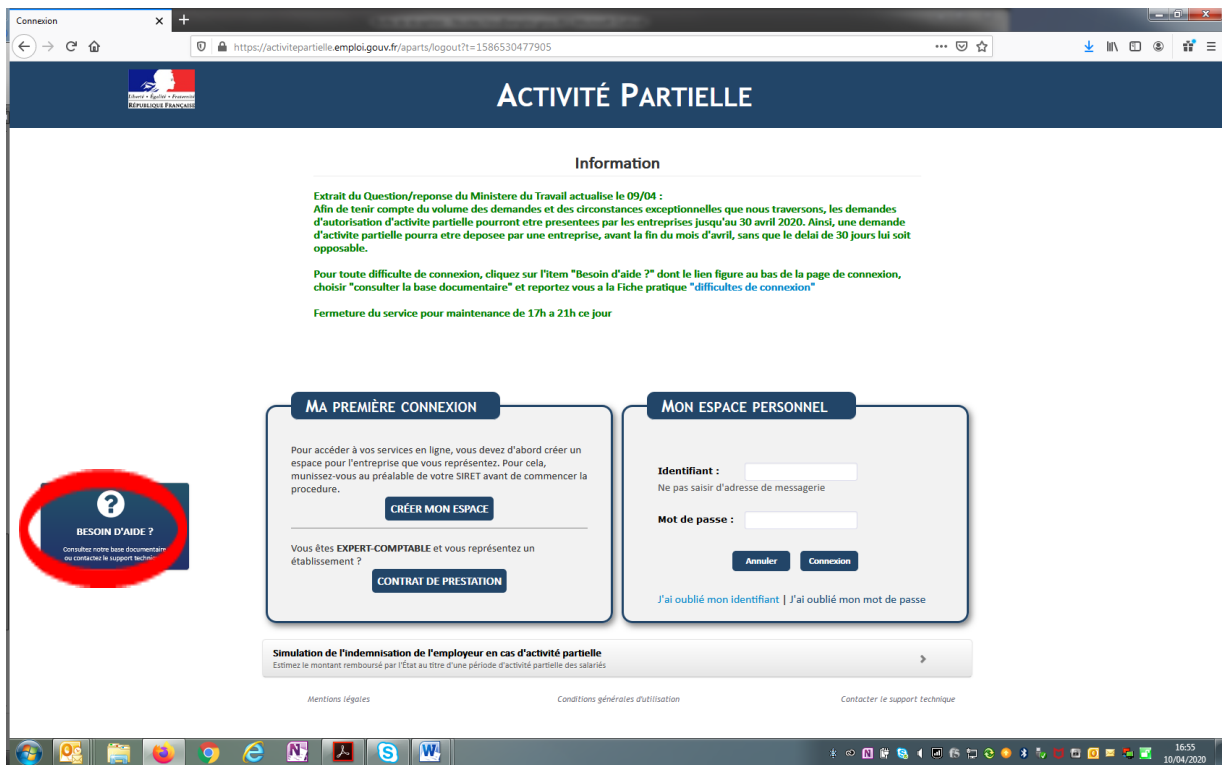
Connexion

https://activitepartielle.emploi.gouv.fr/aparts/logout?t=1586530477905

Liberté • Égalité • Fraternité
RÉPUBLIQUE FRANÇAISE

ACTIVITÉ PARTIELLE

Information

Extrait du Question/reponse du Ministere du Travail actualise le 09/04 :
Afin de tenir compte du volume des demandes et des circonstances exceptionnelles que nous traversons, les demandes d'autorisation d'activite partielle pourront etre presentees par les entreprises jusqu'au 30 avril 2020. Ainsi, une demande d'activite partielle pourra etre deposee par une entreprise, avant la fin du mois d'avril, sans que le delai de 30 jours lui soit opposable.

Pour toute difficulte de connexion, cliquez sur l'item "Besoin d'aide ?" dont le lien figure au bas de la page de connexion, choisir "consulter la base documentaire" et reportez vous a la Fiche pratique "difficultes de connexion"

Fermeture du service pour maintenance de 17h a 21h ce jour

MA PREMIÈRE CONNEXION

Pour accéder à vos services en ligne, vous devez d'abord créer un espace pour l'entreprise que vous représentez. Pour cela, munissez-vous au préalable de votre SIRET avant de commencer la procedure.

CRÉER MON ESPACE

Vous êtes EXPERT-COMPTABLE et vous représentez un établissement ?

CONTRAT DE PRESTATION

MON ESPACE PERSONNEL

Identifiant :
Ne pas saisir d'adresse de messagerie

Mot de passe :

Annuler
Connexion

J'ai oublié mon identifiant | J'ai oublié mon mot de passe

?
BESOIN D'AIDE ?
Consultez notre base documentaire ou contactez le support technique

Simulation de l'indemnisation de l'employeur en cas d'activité partielle
Estimez le montant remboursé par l'État au titre d'une période d'activité partielle des salariés

Mentions légales
Conditions générales d'utilisation
Contacter le support technique

16:55
10/04/2020